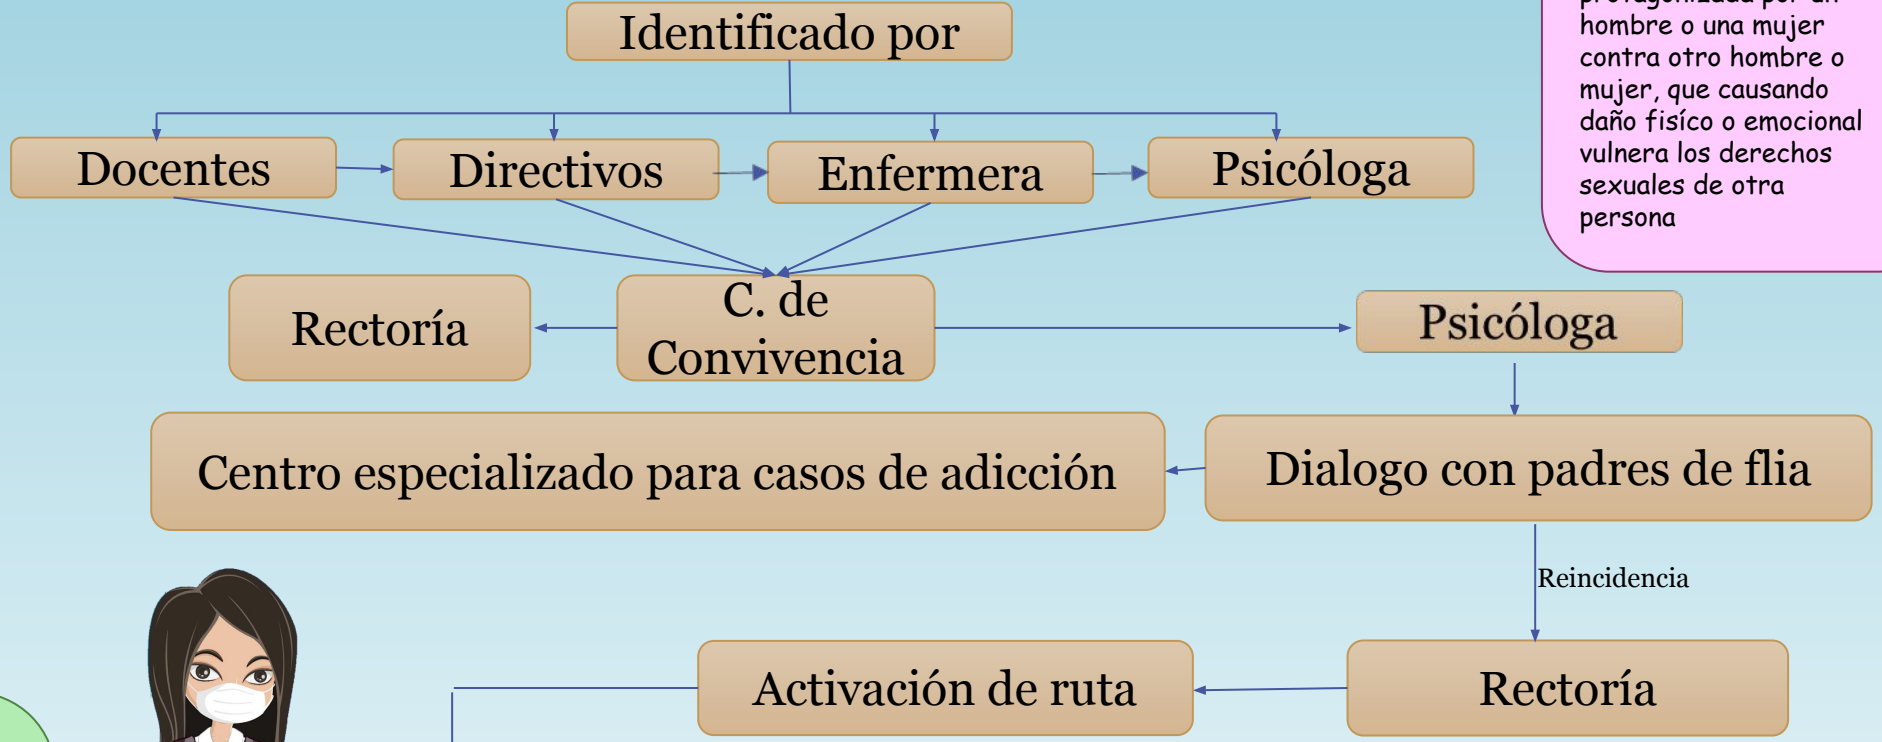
Identificado por

Docentes

Directivos

Enfermera

Psicóloga

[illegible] hombre o una mujer contra otro hombre o mujer, que causando daño fisíco o emocional vulnera los derechos sexuales de otra persona

Rectoría

C. de Convivencia

Psicóloga

Centro especializado para casos de adicción

Dialogo con padres de flia

Reincidencia

Activación de ruta

Rectoría